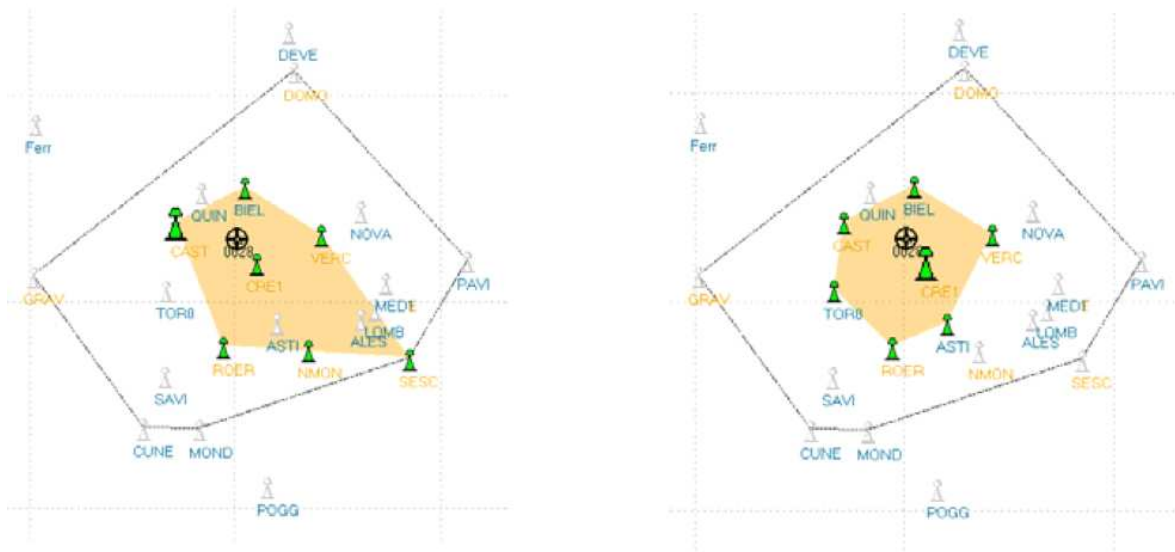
DEVE
DOMO
Ferr
BIEL
QUIN
CAST
0028
NOVA
VERC
CRE1
PAVI
GRAV
MEDI
TOR8
LOMB
ASTI
ALES
ROER
NMON
SESC
SAVI
CUNE
MOND
POGG

DEVE
DOMO
Ferr
BIEL
QUIN
CAST
0028
NOVA
VERC
CRE1
PAVI
GRAV
MEDI
TOR8
LOMB
ALES
ASTI
ROER
NMON
SESC
SAVI
CUNE
MOND
POGG